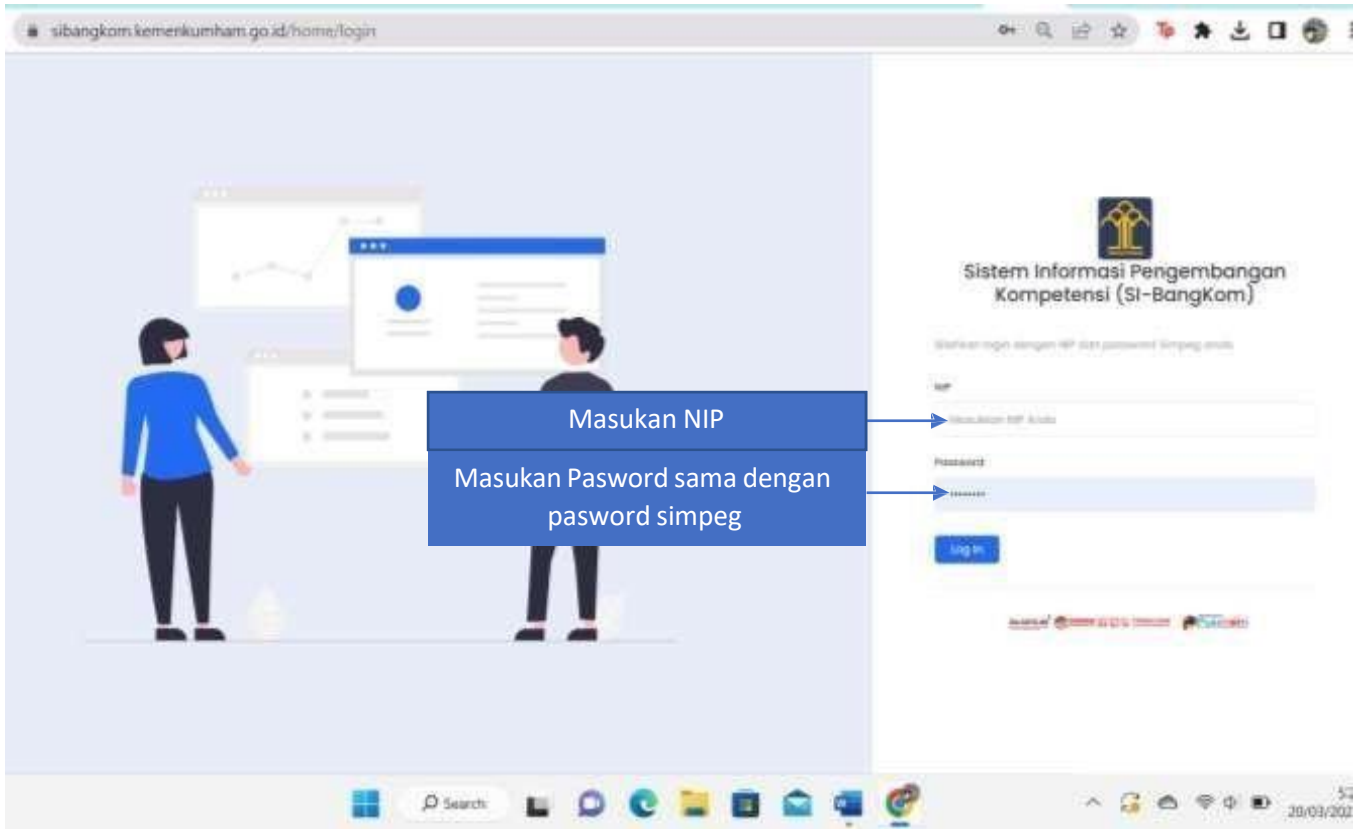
sibangkom.kemenkumham.go.id/home/login

Sistem Informasi Pengembangan Kompetensi (SI-BangKom)

Silahkan login dengan NIP dan password Simpeg anda

NIP

Masukan NIP Anda

Password

Log In

Masukan NIP

Masukan Pasword sama dengan pasword simpeg

Search

20/03/202